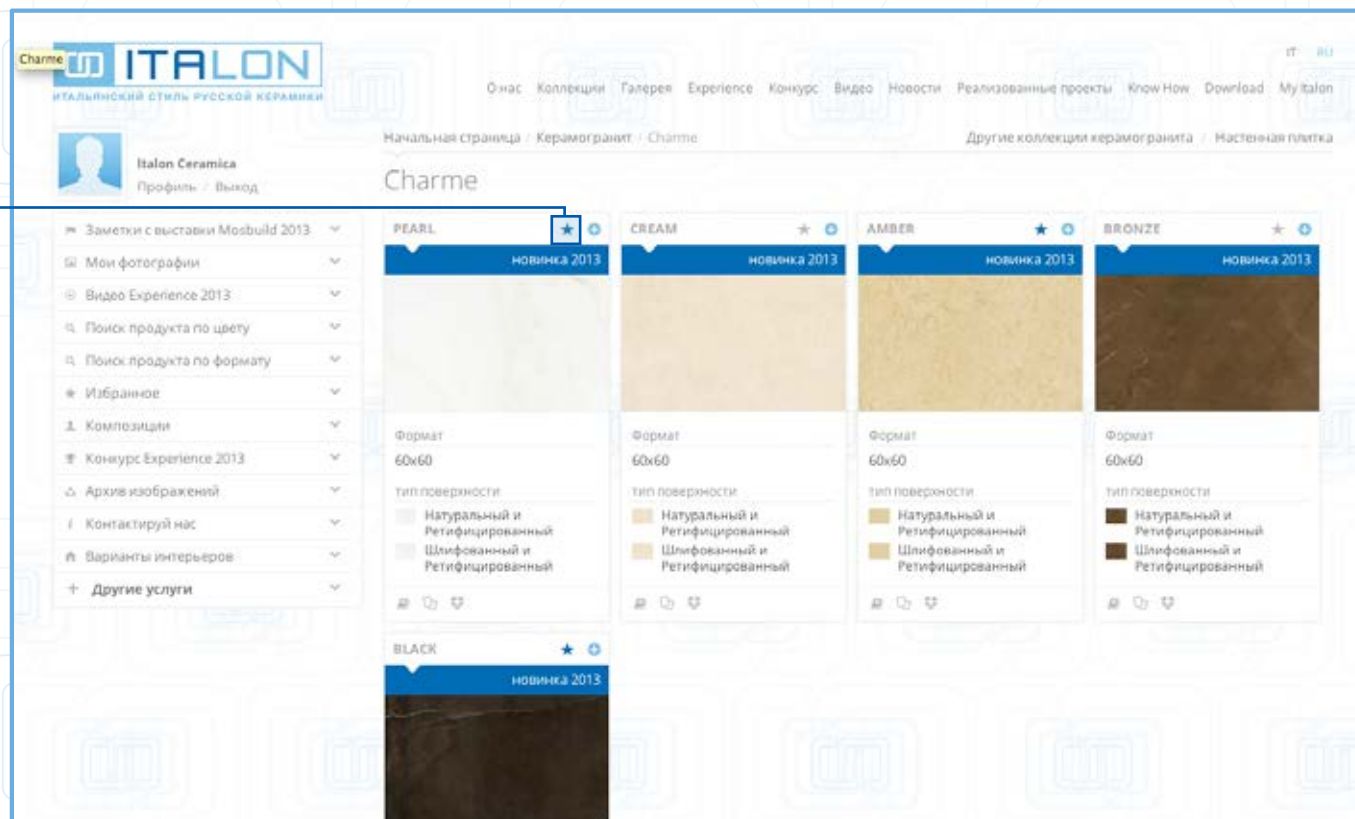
Charme

ITALON
ИТАЛЬЯНСКИЙ СТИЛЬ РУССКОЙ КЕРАМИКИ

IT RU

О нас Коллекции Галерея Experience Конкурс Видео Новости Реализованные проекты Know How Download My Italon

Italon Ceramica
Профиль / Выход

Начальная страница / Керамогранит / Charme

Другие коллекции керамогранита / Настенная плитка

Charme

Заметки с выставки Mosbuild 2013
Мои фотографии
Видео Experience 2013
Поиск продукта по цвету
Поиск продукта по формату
Избранное
Композиции
Конкурс Experience 2013
Архив изображений
Контактируй нас
Варианты интерьеров
+ Другие услуги

PEARL
новинка 2013
Формат
60x60
тип поверхности
Натуральный и Ретифицированный
Шлифованный и Ретифицированный

CREAM
новинка 2013
Формат
60x60
тип поверхности
Натуральный и Ретифицированный
Шлифованный и Ретифицированный

AMBER
новинка 2013
Формат
60x60
тип поверхности
Натуральный и Ретифицированный
Шлифованный и Ретифицированный

BRONZE
новинка 2013
Формат
60x60
тип поверхности
Натуральный и Ретифицированный
Шлифованный и Ретифицированный

BLACK
новинка 2013